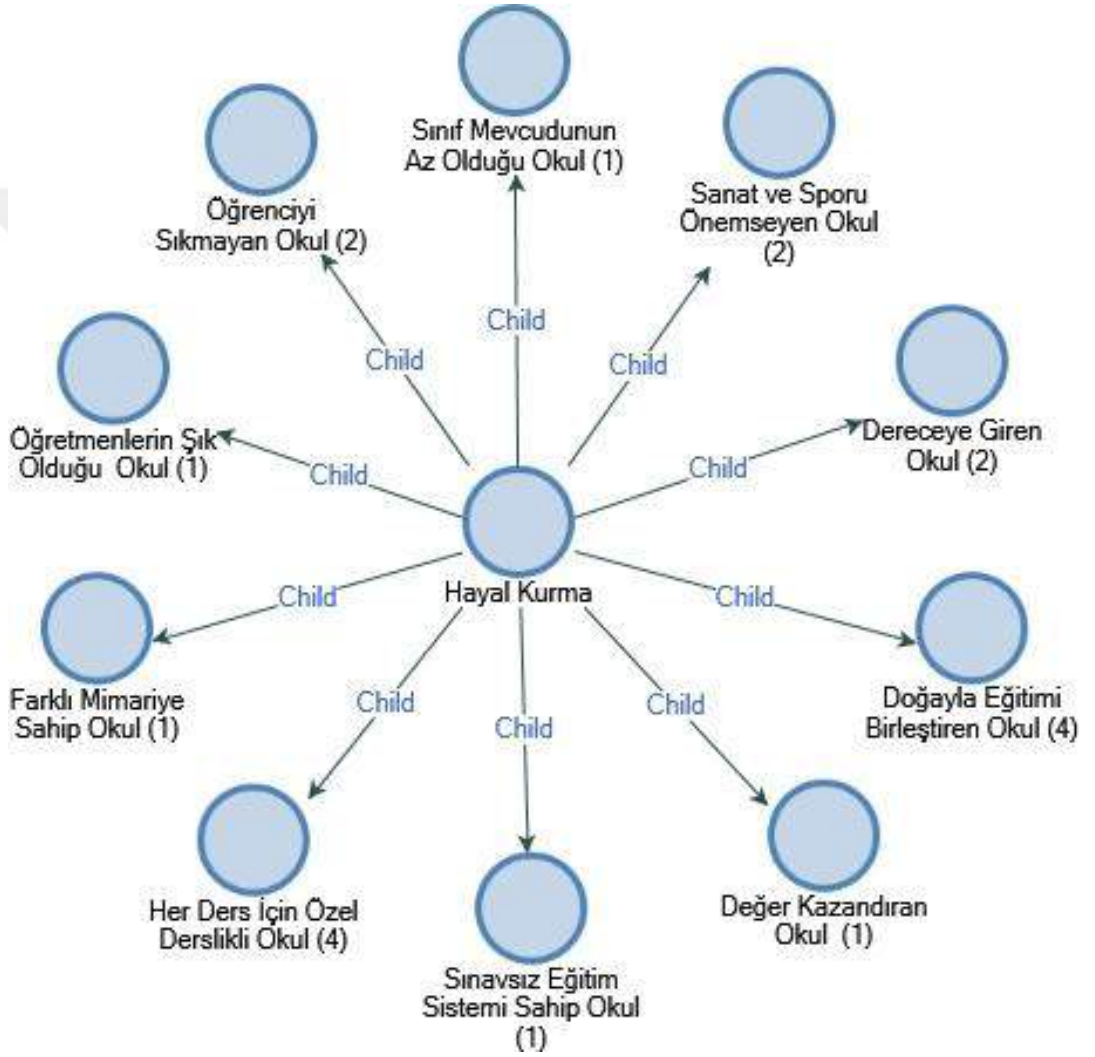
Sınıf Mevcudunun Az Olduğu Okul (1)

Öğrenciyi Sıkmayan Okul (2)

Sanat ve Sporu Önemseyen Okul (2)

Child

Child

Child

Öğretmenlerin Şık Olduğu Okul (1)

Child

Dereceye Giren Okul (2)

Child

Child

Hayal Kurma

Child

Farklı Mimariye Sahip Okul (1)

Child

Child

Child

Doğayla Eğitimi Birleştiren Okul (4)

Her Ders İçin Özel Derslikli Okul (4)

Değer Kazandıran Okul (1)

Sınavsız Eğitim Sistemi Sahip Okul (1)